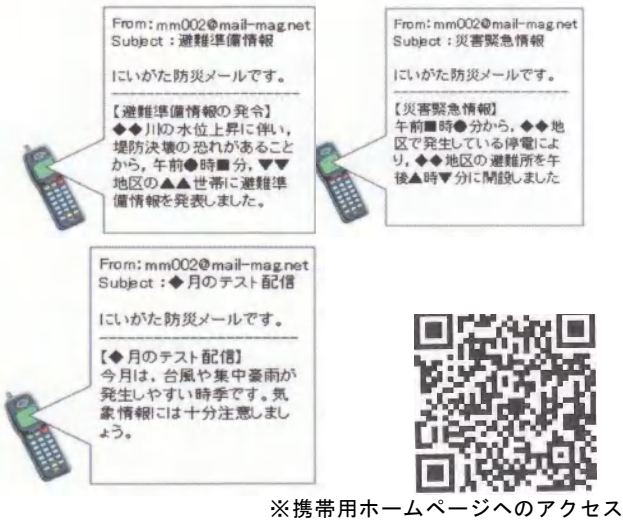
From: mm002@mail-mag.net
Subject：避難準備情報

にいがた防災メールです。

【避難準備情報の発令】
◆◆川の水位上昇に伴い，堤防決壊の恐れがあることから，午前●時■分，▼▼地区の▲▲世帯に避難準備情報を発表しました。

From: mm002@mail-mag.net
Subject：災害緊急情報

にいがた防災メールです。

【災害緊急情報】
午前■時●分から，◆◆地区で発生している停電により，◆◆地区の避難所を午後▲時▼分に開設しました

From: mm002@mail-mag.net
Subject：◆月のテスト配信

にいがた防災メールです。

【◆月のテスト配信】
今月は，台風や集中豪雨が発生しやすい時季です。気象情報には十分注意しましょう。

※携帯用ホームページへのアクセス